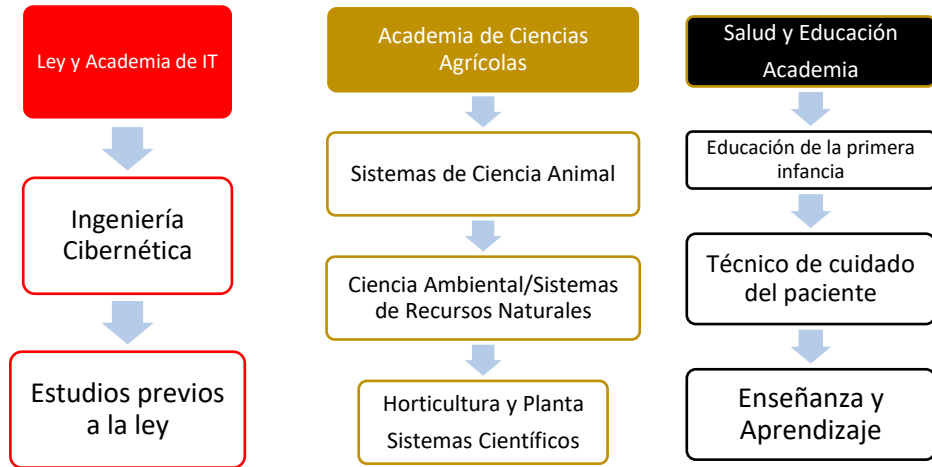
Ley y Academia de IT

Ingeniería Cibernética

Estudios previos a la ley

Academia de Ciencias Agrícolas

Sistemas de Ciencia Animal

Ciencia Ambiental/Sistemas de Recursos Naturales

Horticultura y Planta Sistemas Científicos

Salud y Educación Academia

Educación de la primera infancia

Técnico de cuidado del paciente

Enseñanza y Aprendizaje